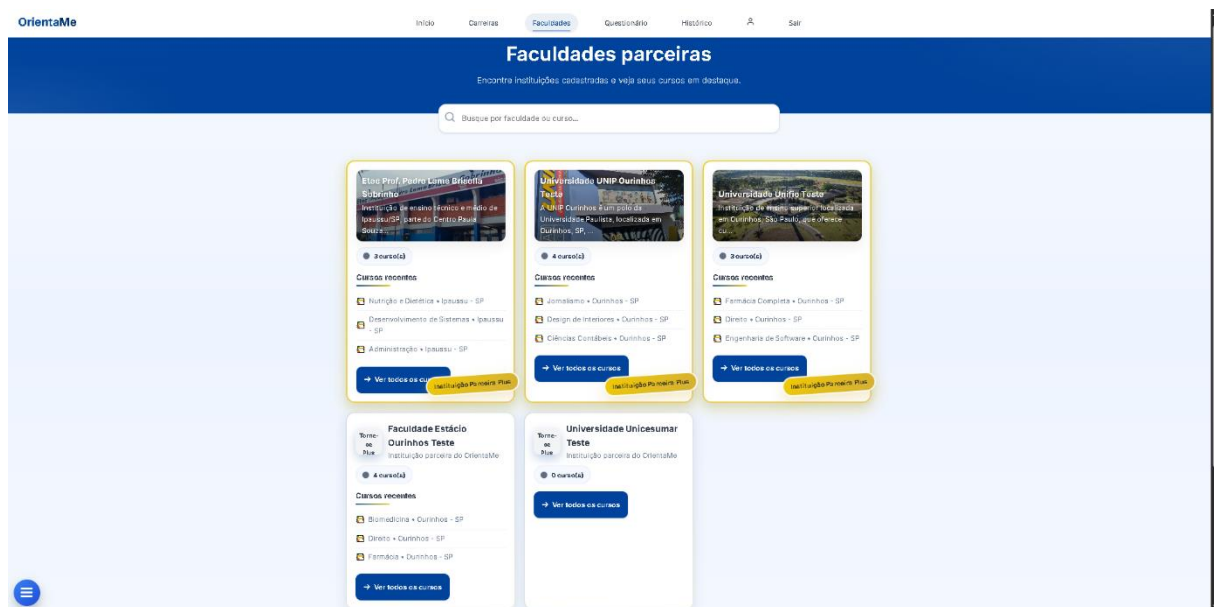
OrientaMe

Início Carreiras Faculdades Questionário Histórico Sair

Faculdades parceiras

Encontre instituições cadastradas e veja seus cursos em destaque.

Busque por faculdade ou curso...

Etec Prof. Pedro Leme Brisolla Sobrinho
Instituição de ensino técnico e médio de Ipaussu/SP, parte do Centro Paula Souza...

3 curso(s)

Cursos recentes

Nutrição e Dietética • Ipaussu - SP

Desenvolvimento de Sistemas • Ipaussu - SP

Administração • Ipaussu - SP

→ Ver todos os cursos

Instituição Parceira Plus

Universidade UNIP Ourinhos Teste
A UNIP Ourinhos é um polo da Universidade Paulista, localizada em Ourinhos, SP, ...

4 curso(s)

Cursos recentes

Jornalismo • Ourinhos - SP

Design de Interiores • Ourinhos - SP

Ciências Contábeis • Ourinhos - SP

→ Ver todos os cursos

Instituição Parceira Plus

Universidade Unifio Teste
Instituição de ensino superior localizada em Ourinhos, São Paulo, que oferece cu...

3 curso(s)

Cursos recentes

Farmácia Completa • Ourinhos - SP

Direito • Ourinhos - SP

Engenharia de Software • Ourinhos - SP

→ Ver todos os cursos

Instituição Parceira Plus

Torne-se Plus
Faculdade Estácio Ourinhos Teste
Instituição parceira do OrientaMe

4 curso(s)

Cursos recentes

Biomedicina • Ourinhos - SP

Direito • Ourinhos - SP

Farmácia • Ourinhos - SP

→ Ver todos os cursos

Torne-se Plus
Universidade Unicesumar Teste
Instituição parceira do OrientaMe

0 curso(s)

→ Ver todos os cursos